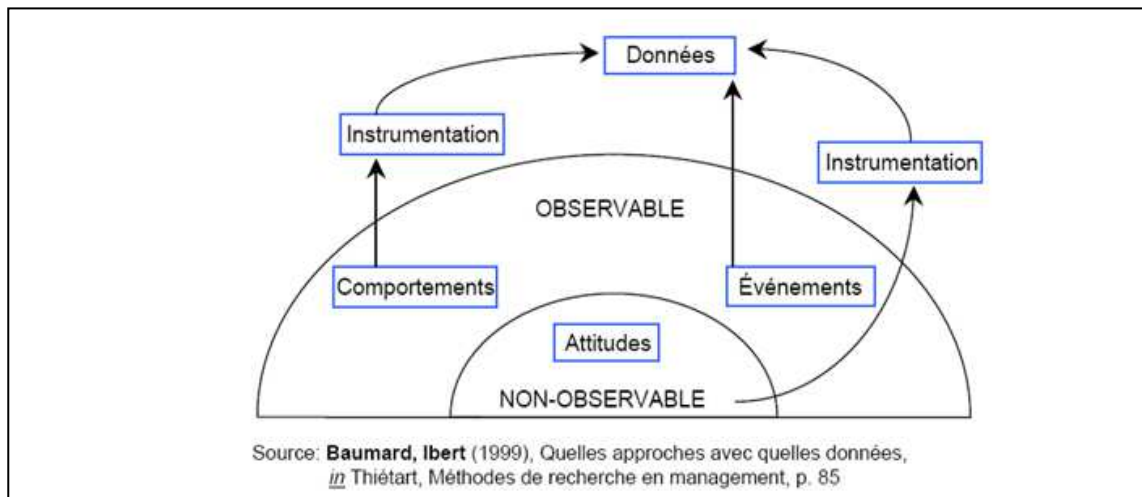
Données

Instrumentation

Instrumentation

OBSERVABLE

Comportements

Événements

Attitudes

NON-OBSERVABLE

Source: **Baumard, Ibert** (1999), Quelles approches avec quelles données, *in* Thiétart, Méthodes de recherche en management, p. 85